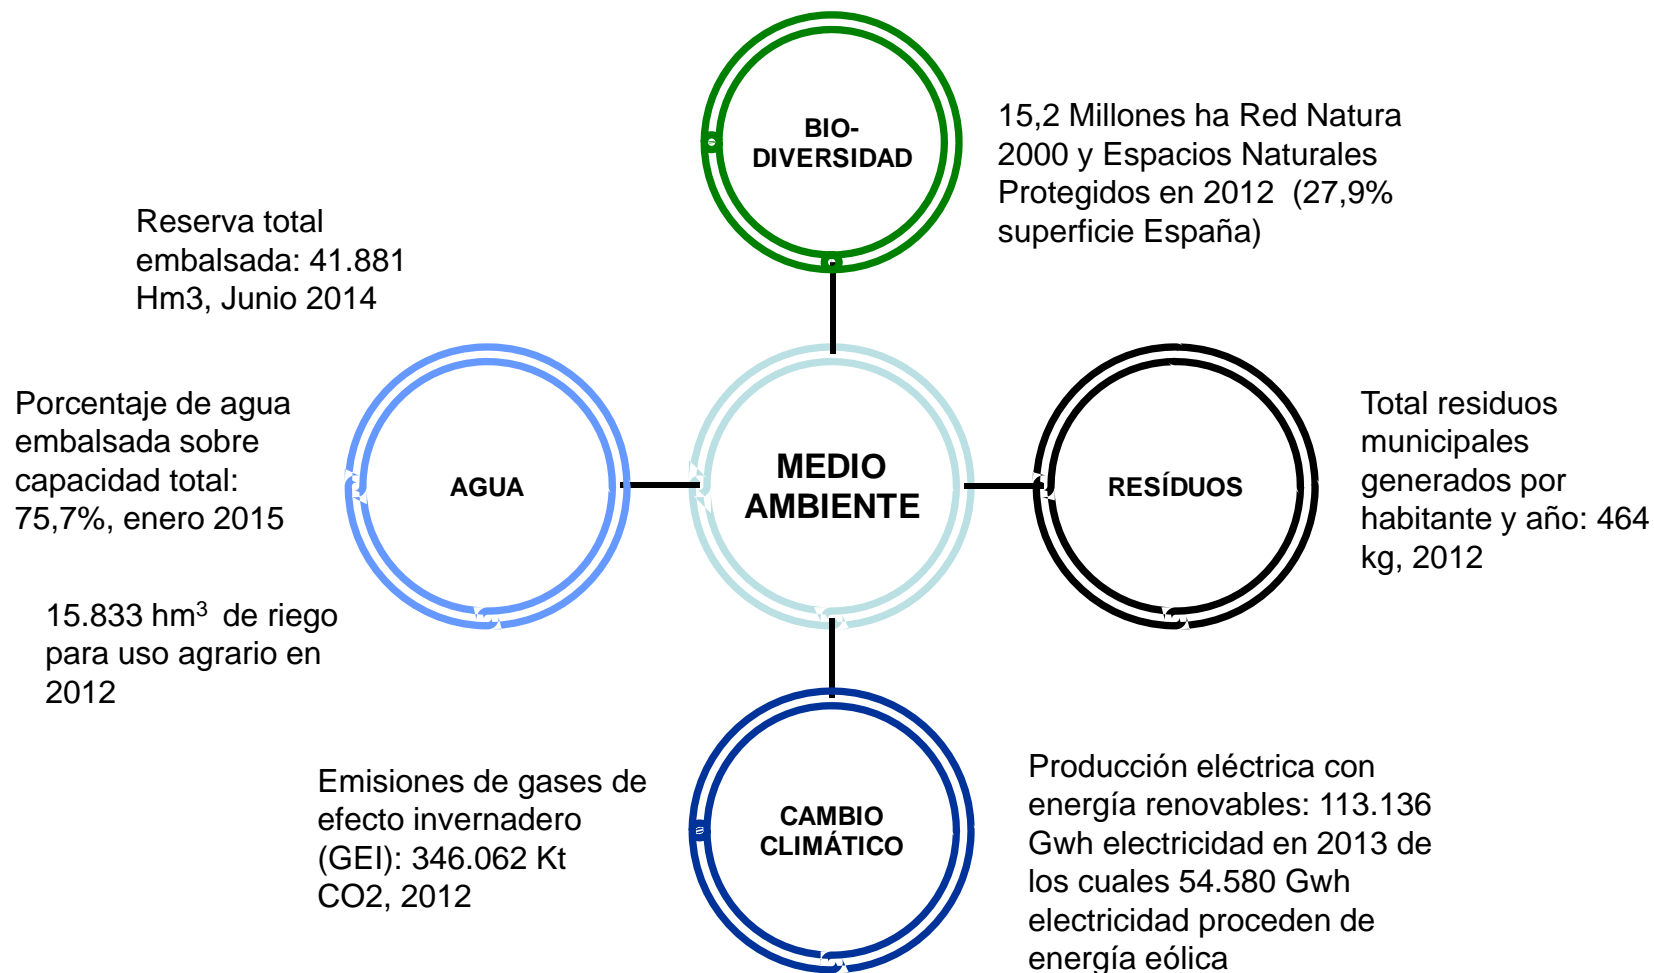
BIO-
DIVERSIDAD

15,2 Millones ha Red Natura 2000 y Espacios Naturales Protegidos en 2012 (27,9% superficie España)

Reserva total embalsada: 41.881 Hm3, Junio 2014

Porcentaje de agua embalsada sobre capacidad total: 75,7%, enero 2015

AGUA

MEDIO AMBIENTE

RESÍDUOS

Total residuos municipales generados por habitante y año: 464 kg, 2012

15.833 hm$^3$ de riego para uso agrario en 2012

Emisiones de gases de efecto invernadero (GEI): 346.062 Kt CO2, 2012

CAMBIO CLIMÁTICO

Producción eléctrica con energía renovables: 113.136 Gwh electricidad en 2013 de los cuales 54.580 Gwh electricidad proceden de energía eólica